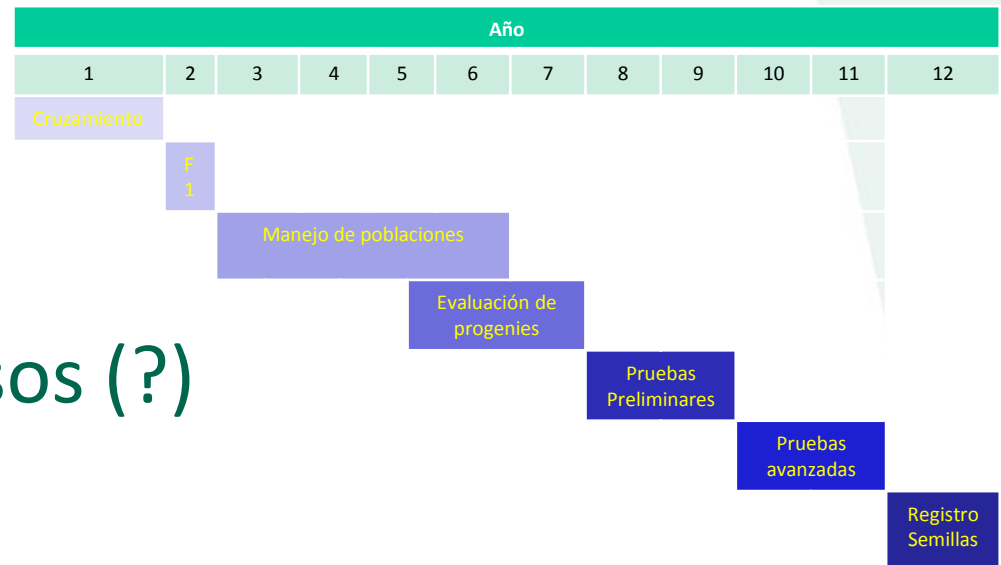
| Año | | | | | | | | | | | |
|---|---|---|---|---|---|---|---|---|---|---|---|
| 1 | 2 | 3 | 4 | 5 | 6 | 7 | 8 | 9 | 10 | 11 | 12 |

Cruzamiento

F 1

Manejo de poblaciones

Evaluación de progenies

sos (?)

Pruebas Preliminares

Pruebas avanzadas

Registro Semillas